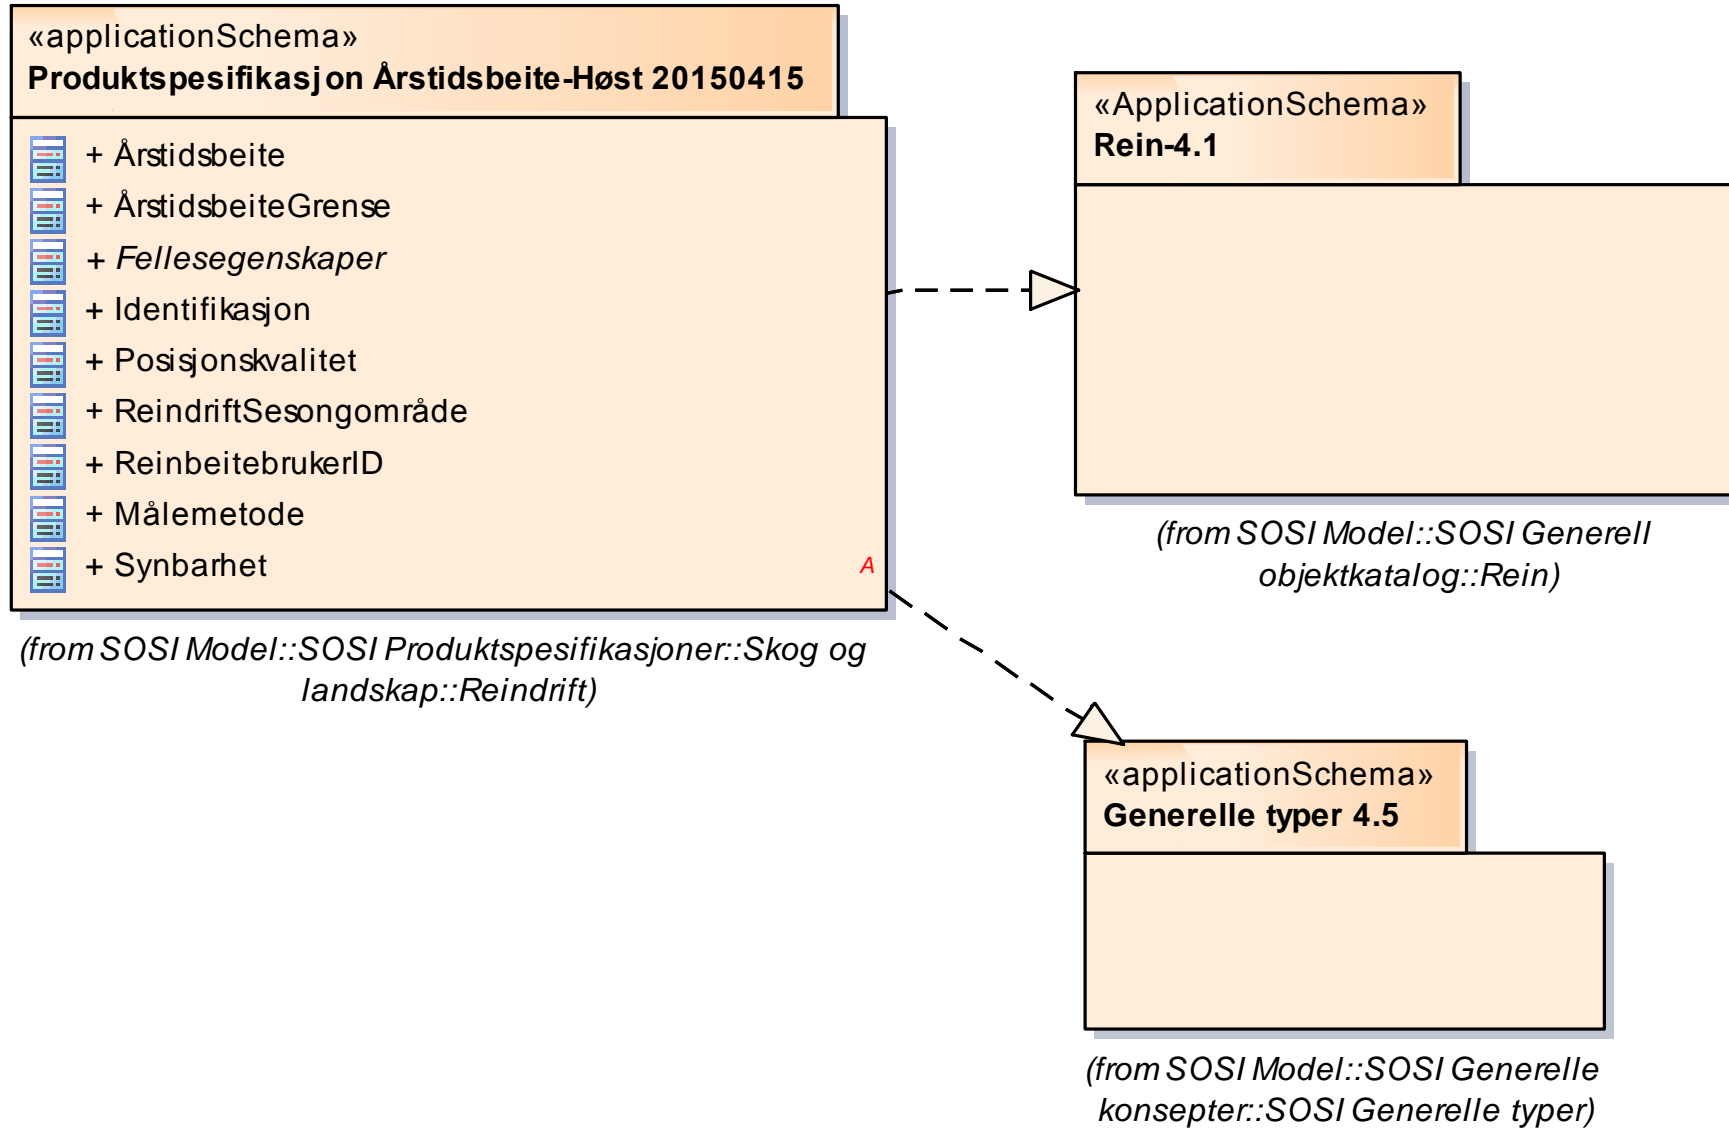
«applicationSchema»
**Produktspesifikasjon Årstidsbeite-Høst 20150415**

+ Årstidsbeite
+ ÅrstidsbeiteGrense
+ *Fellesegenskaper*
+ Identifikasjon
+ Posisjonskvalitet
+ ReindriftSesongområde
+ ReinbeitebrukerID
+ Målemetode
+ Synbarhet

A

(from SOSI Model::SOSI Produktspesifikasjoner::Skog og landskap::Reindrift)

«ApplicationSchema»
**Rein-4.1**

(from SOSI Model::SOSI Generell objektkatalog::Rein)

«applicationSchema»
**Generelle typer 4.5**

(from SOSI Model::SOSI Generelle konsepter::SOSI Generelle typer)